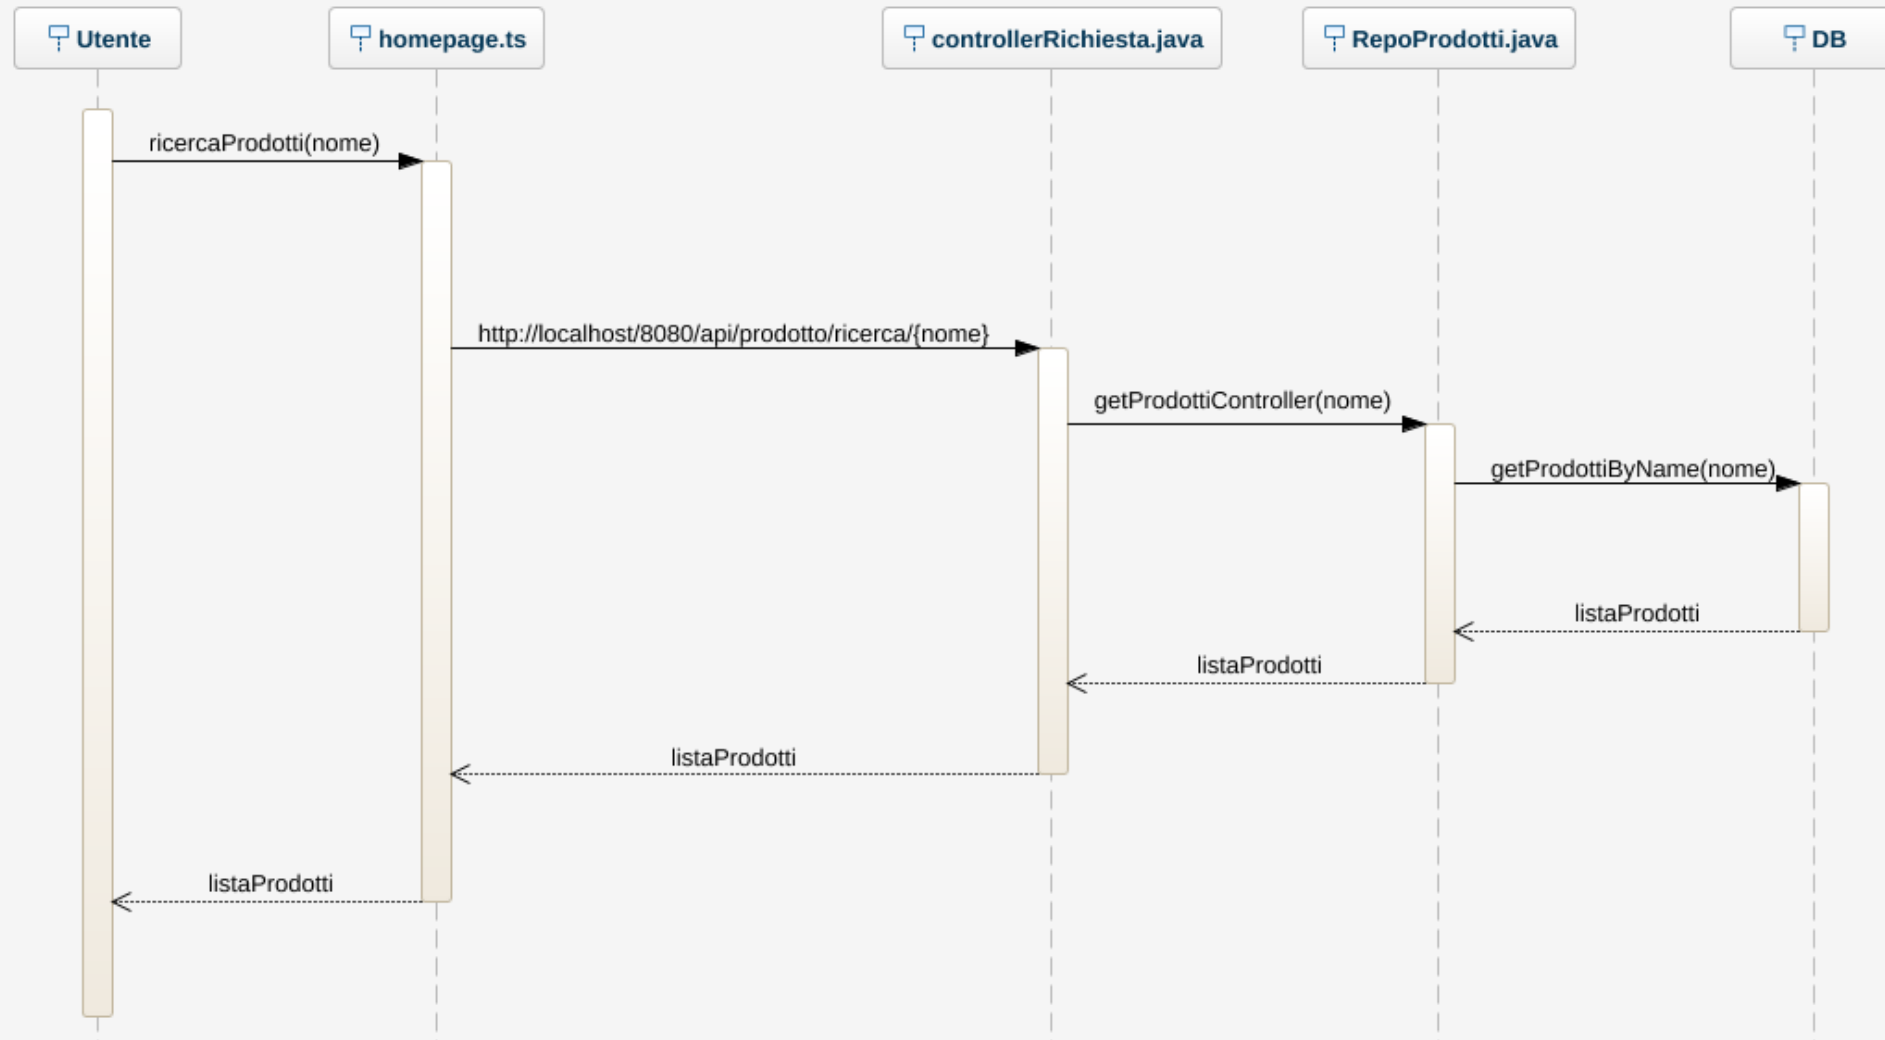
Utente

homepage.ts

controllerRichiesta.java

RepoProdotti.java

DB

ricercaProdotti(nome)

http://localhost/8080/api/prodotto/ricerca/{nome}

getProdottiController(nome)

getProdottiByName(nome)

listaProdotti

listaProdotti

listaProdotti

listaProdotti